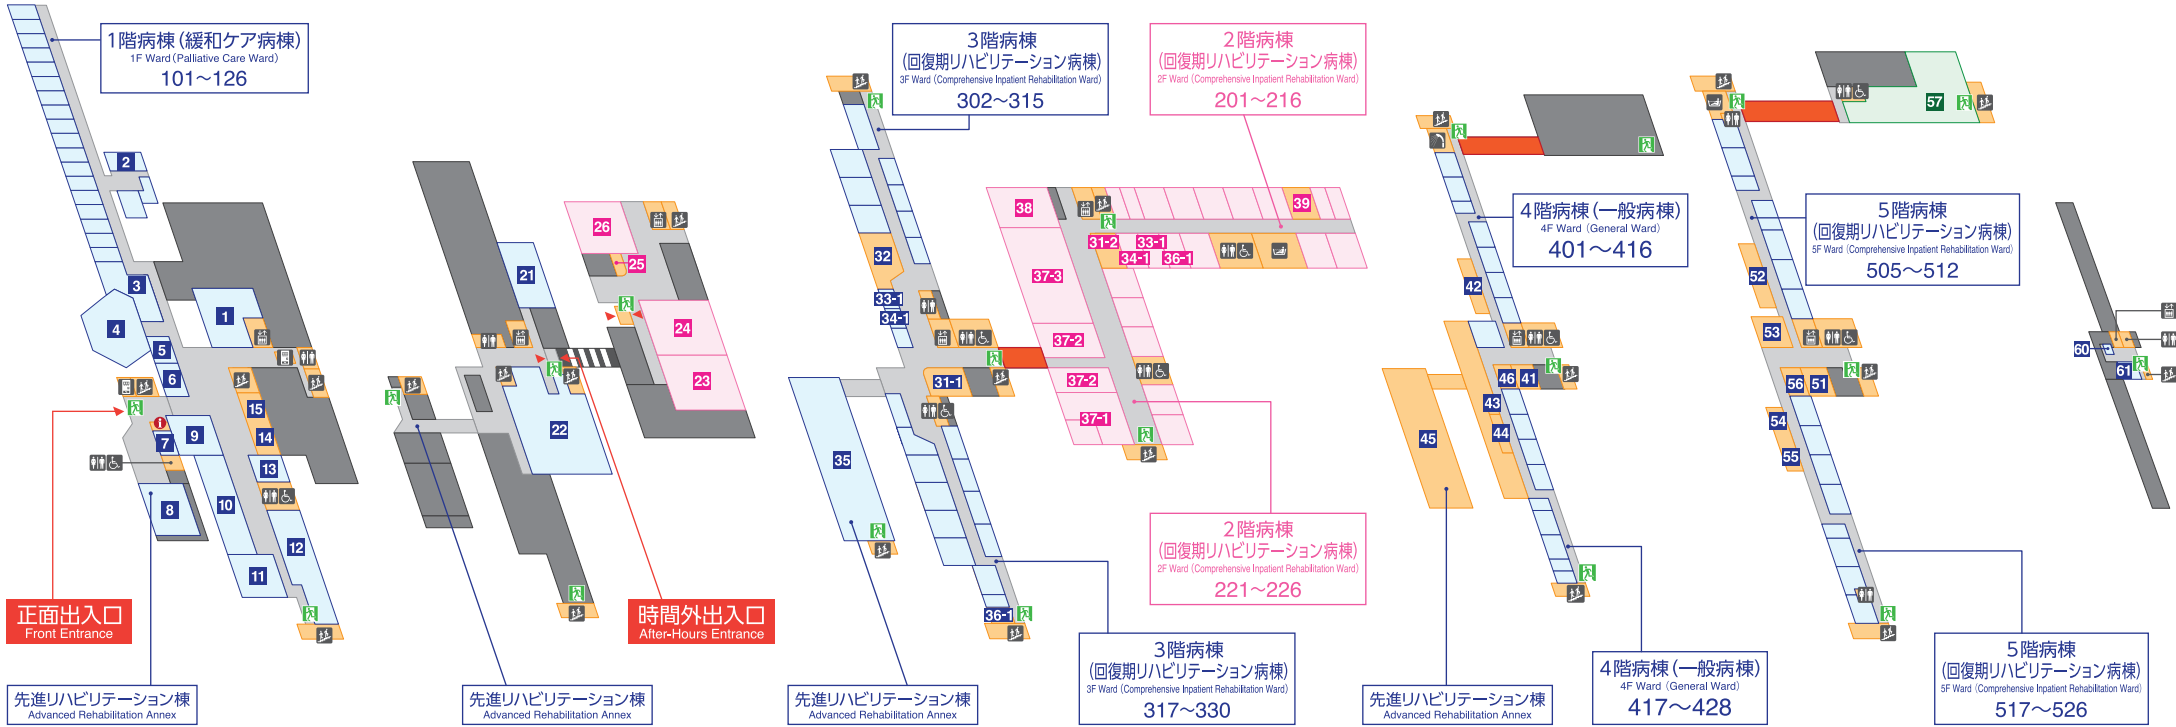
1階病棟(緩和ケア病棟)
1F Ward (Palliative Care Ward)
101~126

2
3
4
1
5
6
7
9
15
14
13
10
8
11
12

正面出入口
Front Entrance

先進リハビリテーション棟
Advanced Rehabilitation Annex

26
25
21
24
23
22

時間外出入口
After-Hours Entrance

先進リハビリテーション棟
Advanced Rehabilitation Annex

3階病棟
(回復期リハビリテーション病棟)
3F Ward (Comprehensive Inpatient Rehabilitation Ward)
302~315

2階病棟
(回復期リハビリテーション病棟)
2F Ward (Comprehensive Inpatient Rehabilitation Ward)
201~216

38
39
32
31-2
33-1
34-1
36-1
37-3
33-1
34-1
37-2
31-1
37-2
37-1
35
36-1

2階病棟
(回復期リハビリテーション病棟)
2F Ward (Comprehensive Inpatient Rehabilitation Ward)
221~226

3階病棟
(回復期リハビリテーション病棟)
3F Ward (Comprehensive Inpatient Rehabilitation Ward)
317~330

先進リハビリテーション棟
Advanced Rehabilitation Annex

4階病棟(一般病棟)
4F Ward (General Ward)
401~416

42
46
41
43
44
45

4階病棟(一般病棟)
4F Ward (General Ward)
417~428

先進リハビリテーション棟
Advanced Rehabilitation Annex

57

5階病棟
(回復期リハビリテーション病棟)
5F Ward (Comprehensive Inpatient Rehabilitation Ward)
505~512

52
53
56
51
54
55

5階病棟
(回復期リハビリテーション病棟)
5F Ward (Comprehensive Inpatient Rehabilitation Ward)
517~526

60
61